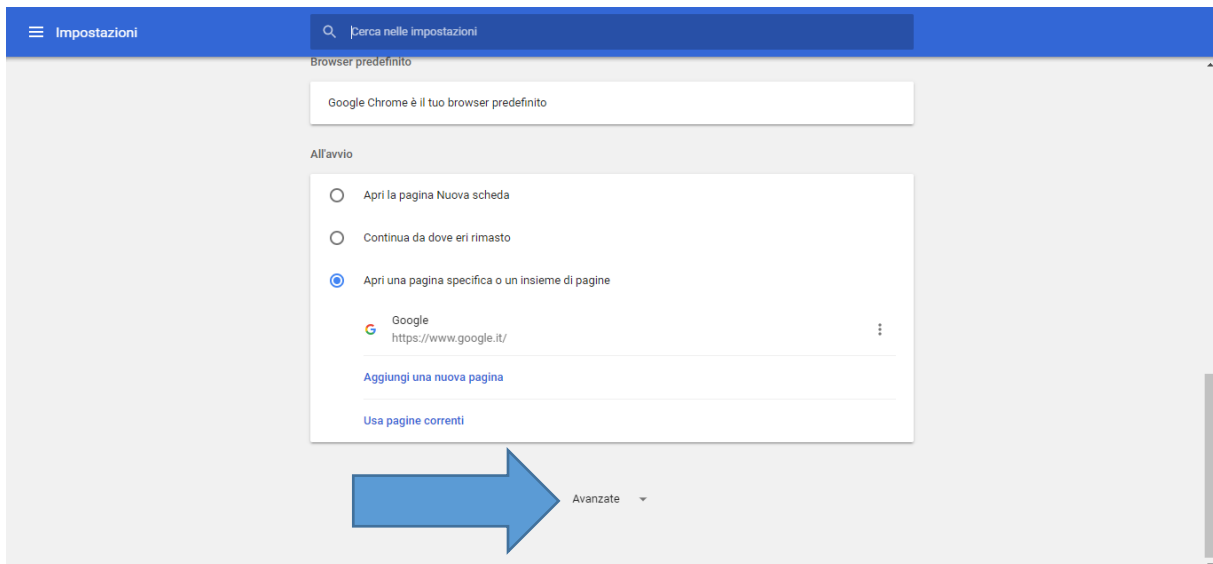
Impostazioni

Cerca nelle impostazioni

Browser predefinito

Google Chrome è il tuo browser predefinito

All'avvio

Apri la pagina Nuova scheda

Continua da dove eri rimasto

Apri una pagina specifica o un insieme di pagine

G Google
https://www.google.it/

Aggiungi una nuova pagina

Usa pagine correnti

Avanzate